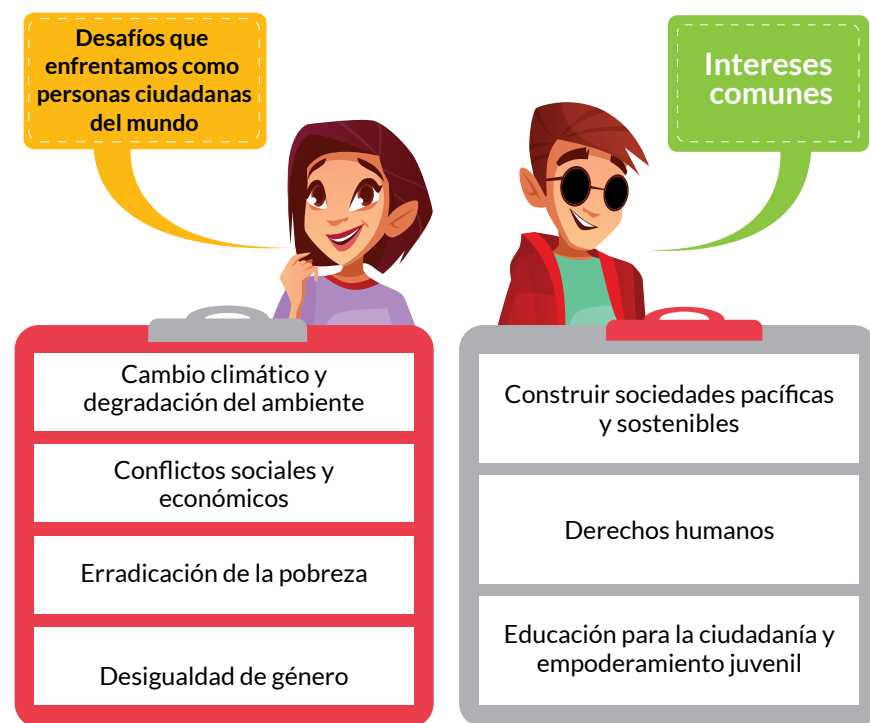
Desafíos que enfrentamos como personas ciudadanas del mundo

Intereses comunes

Cambio climático y degradación del ambiente

Conflictos sociales y económicos

Erradicación de la pobreza

Desigualdad de género

Construir sociedades pacíficas y sostenibles

Derechos humanos

Educación para la ciudadanía y empoderamiento juvenil